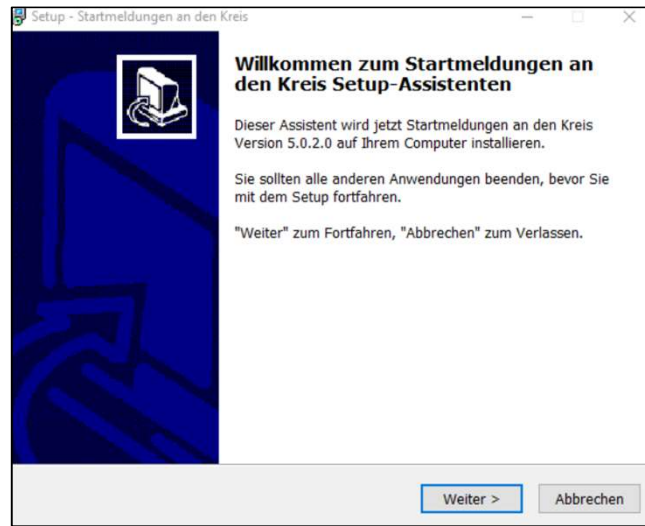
Setup - Startmeldungen an den Kreis

Willkommen zum Startmeldungen an den Kreis Setup-Assistenten

Dieser Assistent wird jetzt Startmeldungen an den Kreis Version 5.0.2.0 auf Ihrem Computer installieren.

Sie sollten alle anderen Anwendungen beenden, bevor Sie mit dem Setup fortfahren.

"Weiter" zum Fortfahren, "Abbrechen" zum Verlassen.

Weiter >

Abbrechen